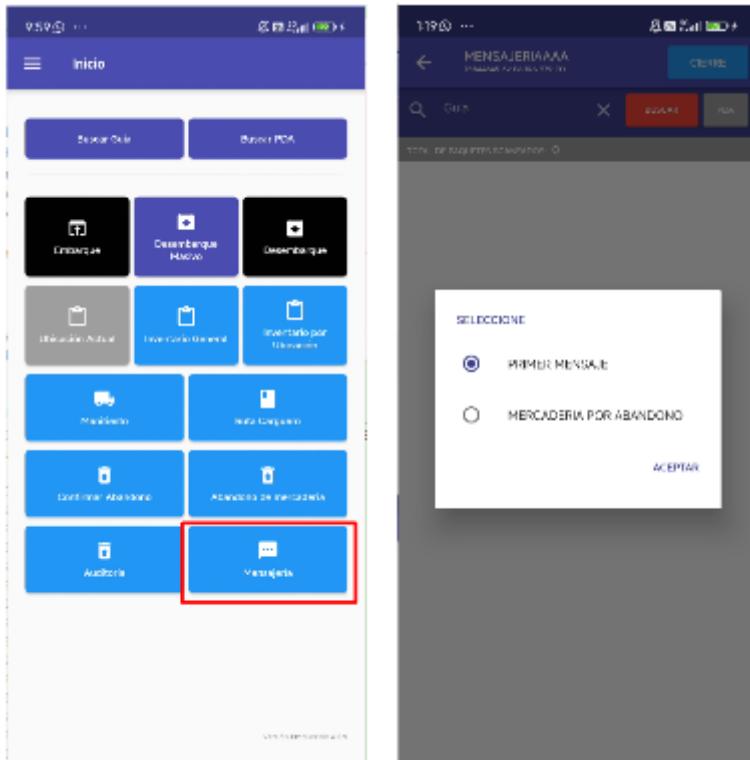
9:59

Inicio

Buscar Guia

Buscar PDA

Embarque

Desembarque Masivo

Desembarque

Ubicación Actual

Inventario General

Inventario por Ubicacion

Manifiesto

Nota Cargamo

Confirmar Abandono

Abandono de mercaderia

Auditoria

Mensajeria

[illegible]

1:19

MENSAJERIAAAA

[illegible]

CIERRE

Guia

BUSCAR

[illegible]

TOTAL DE PAQUETES ESCANEADOS: 0

SELECCIONE

PRIMER MENSAJE

MERCADERIA POR ABANDONO

ACEPTAR